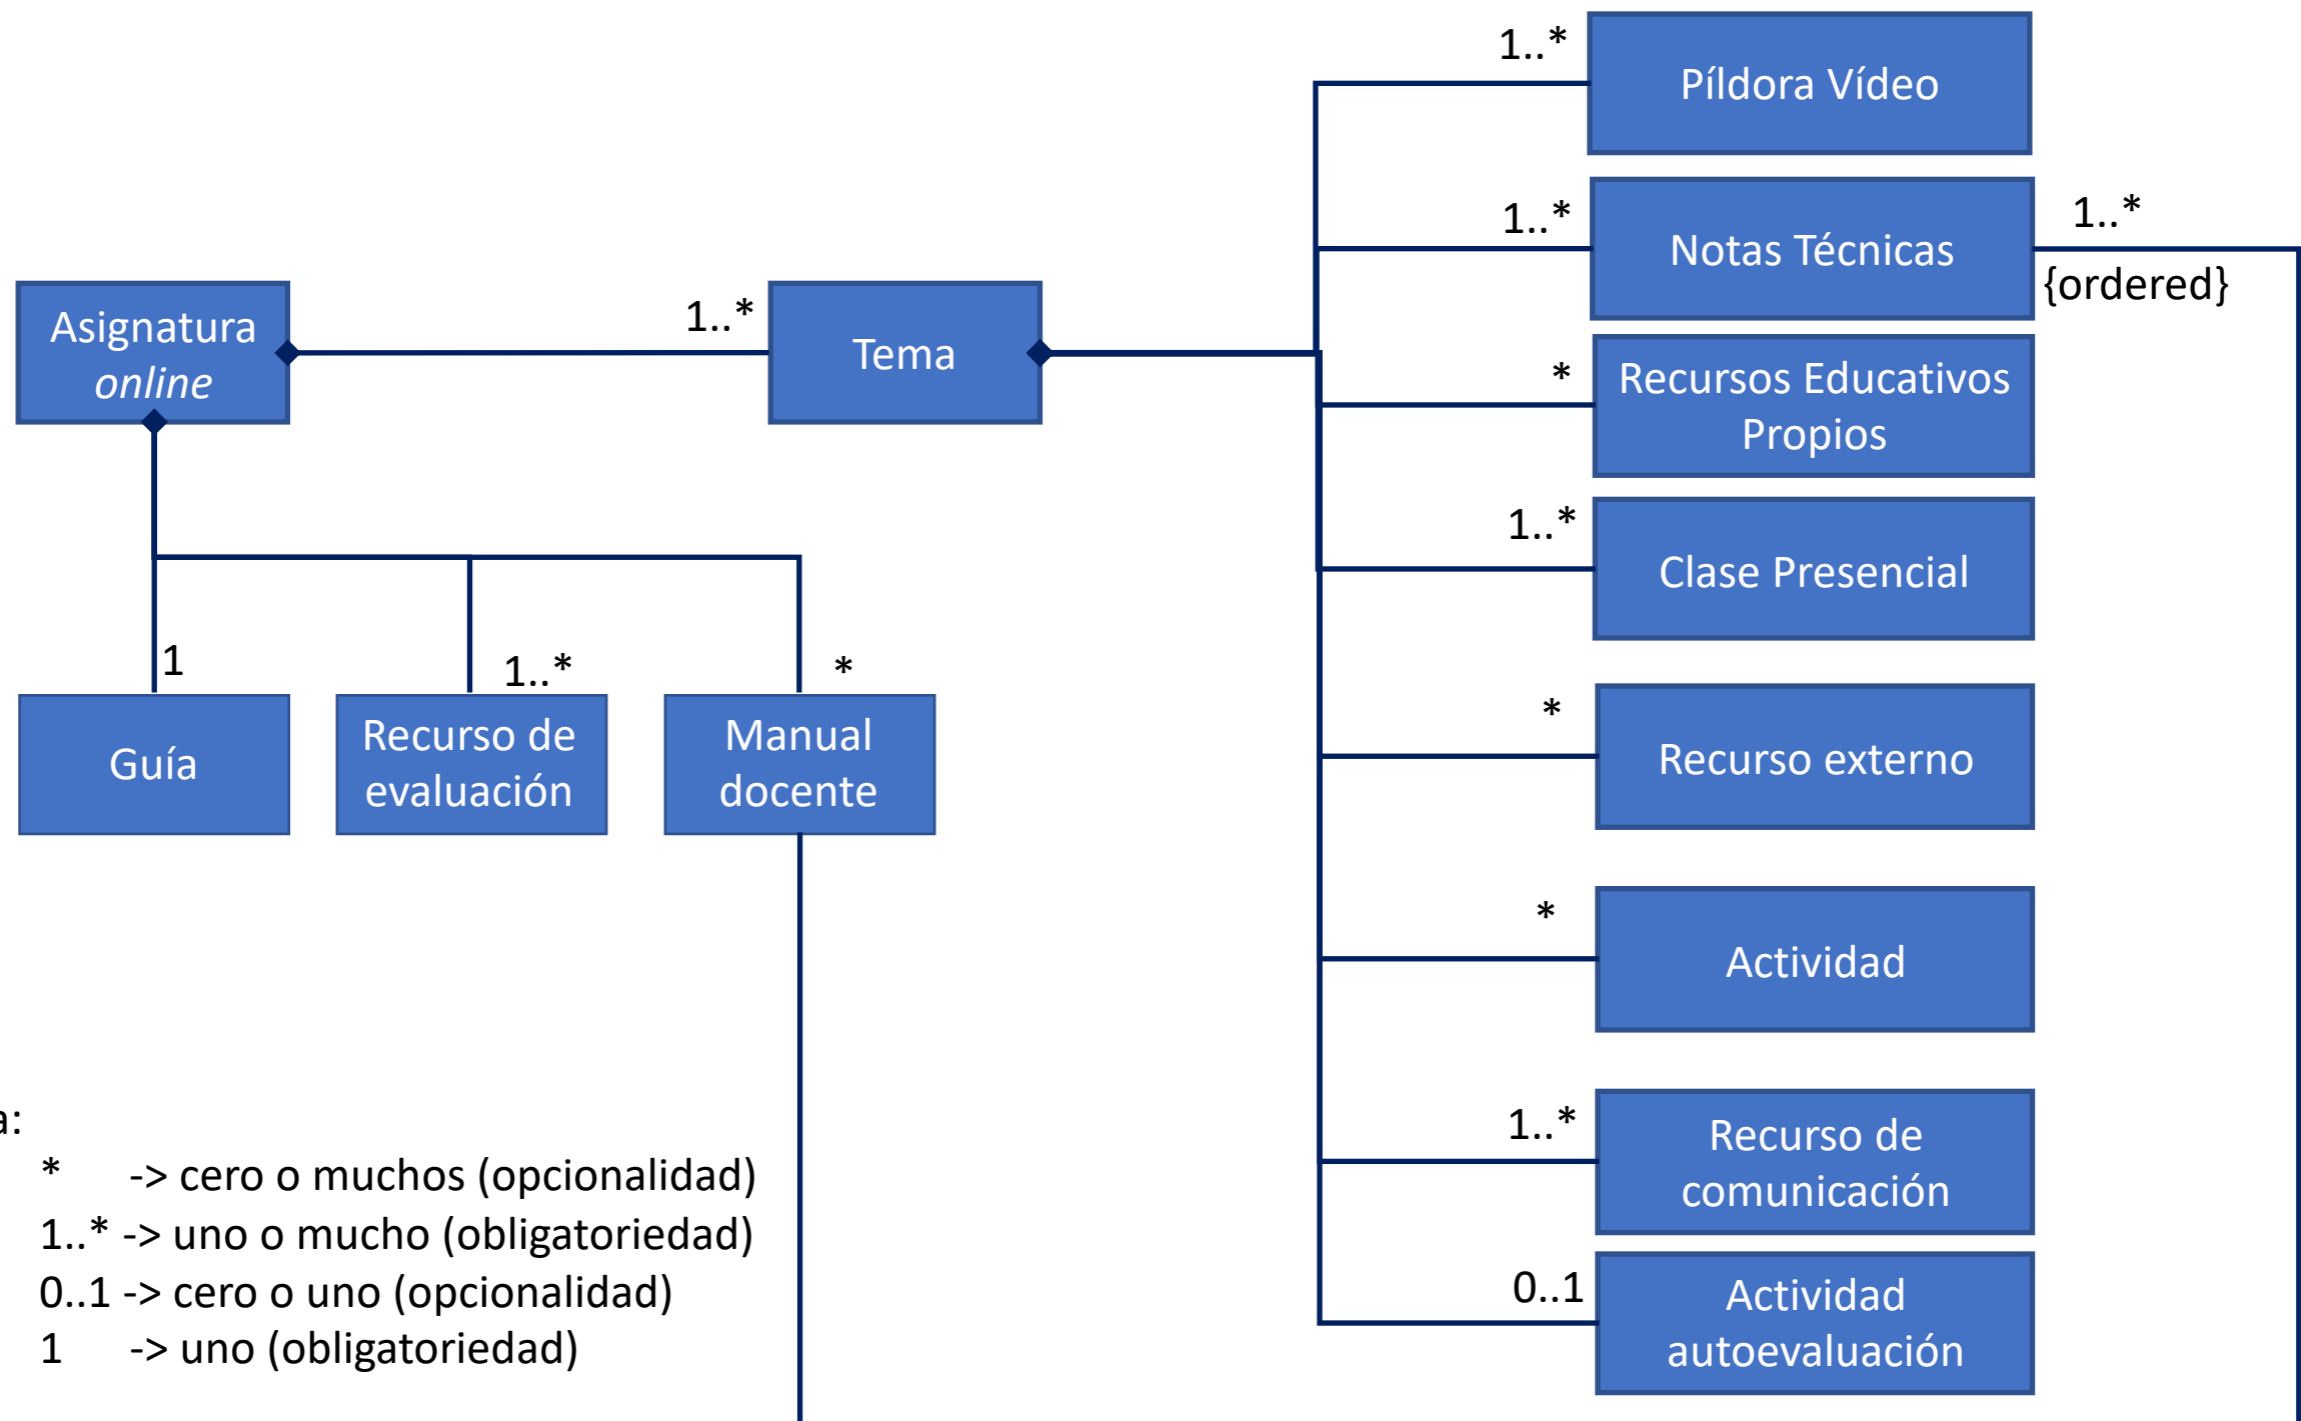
Asignatura *online*

1..*

Tema

1..*

Píldora Vídeo

1..*

Notas Técnicas

1..*

{ordered}

*

Recursos Educativos Propios

1..*

Clase Presencial

*

Recurso externo

*

Actividad

1..*

Recurso de comunicación

0..1

Actividad autoevaluación

1

Guía

1..*

Recurso de evaluación

*

Manual docente

a:

* -> cero o muchos (opcionalidad)

1..* -> uno o mucho (obligatoriedad)

0..1 -> cero o uno (opcionalidad)

1 -> uno (obligatoriedad)